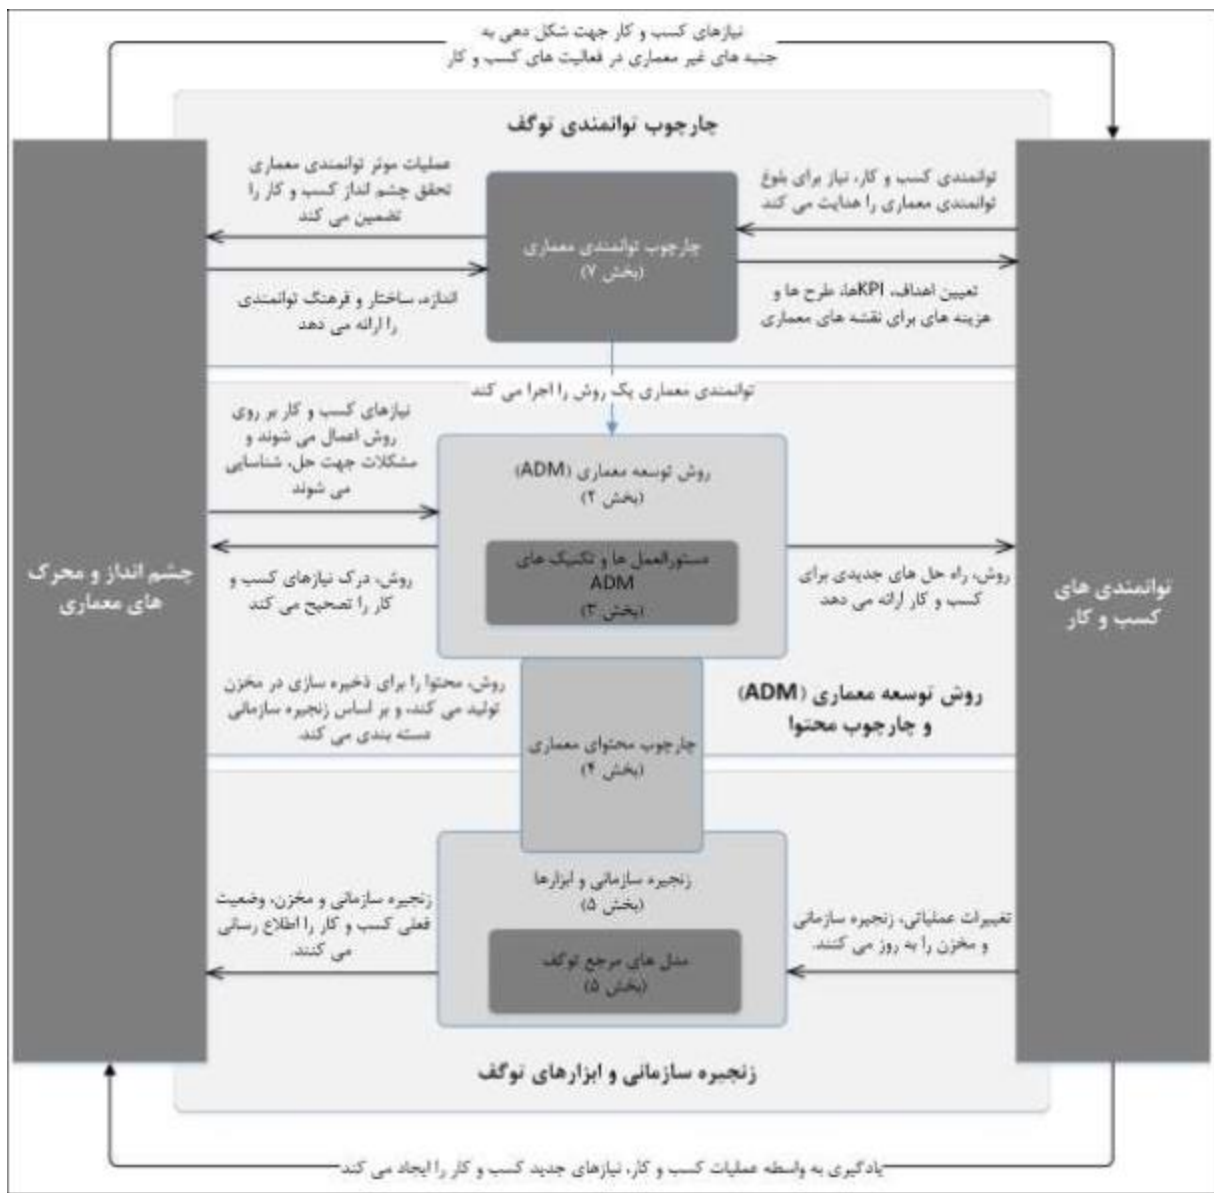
نیازهای کسب و کار جهت شکل دهی به جنبه های غیر معماری در فعالیت های کسب و کار

چارچوب توانمندی توگف

توانمندی کسب و کار، نیاز برای بلوغ توانمندی معماری را هدایت می کند

عملیات موثر توانمندی معماری تحقق چشم انداز کسب و کار را تضمین می کند

چارچوب توانمندی معماری
(بخش ۷)

تعیین اهداف، KPIها، طرح ها و هزینه های برای نقشه های معماری

اندازه، ساختار و فرهنگ توانمندی را ارائه می دهد

توانمندی معماری یک روش را اجرا می کند

چشم انداز و محرک های معماری

توانمندی های کسب و کار

نیازهای کسب و کار بر روی روش اعمال می شوند و مشکلات جهت حل، شناسایی می شوند

روش توسعه معماری (ADM)
(بخش ۲)

دستورالعمل ها و تکنیک های ADM
(بخش ۳)

روش، درک نیازهای کسب و کار را تصحیح می کند

روش، راه حل های جدیدی برای کسب و کار ارائه می دهد

روش، محتوا را برای ذخیره سازی در مخزن تولید می کند، و بر اساس زنجیره سازمانی دسته بندی می کند.

چارچوب محتوای معماری
(بخش ۴)

روش توسعه معماری (ADM) و چارچوب محتوا

زنجیره سازمانی و ابزارها
(بخش ۵)

زنجیره سازمانی و مخزن، وضعیت فعلی کسب و کار را اطلاع رسانی می کنند.

تغییرات عملیاتی، زنجیره سازمانی و مخزن را به روز می کنند.

مدل های مرجع توگف
(بخش ۵)

زنجیره سازمانی و ابزارهای توگف

یادگیری به واسطه عملیات کسب و کار، نیازهای جدید کسب و کار را ایجاد می کند